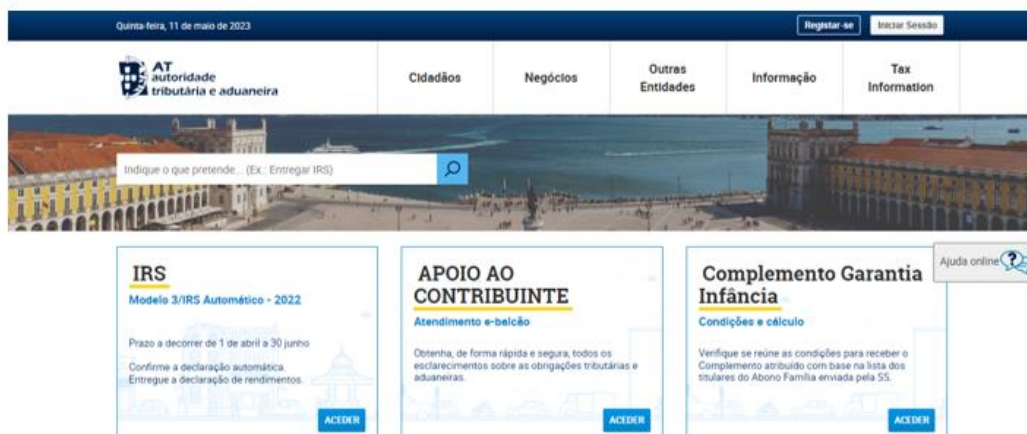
Quinta-feira, 11 de maio de 2023

Registar-se

Iniciar Sessão

AT autoridade tributária e aduaneira

Cidadãos

Negócios

Outras Entidades

Informação

Tax Information

Indique o que pretende... (Ex.: Entregar IRS)

Ajuda online

IRS

Modelo 3/IRS Automático - 2022

Prazo a decorrer de 1 de abril a 30 junho

Confirme a declaração automática. Entregue a declaração de rendimentos.

ACEDER

APOIO AO CONTRIBUINTE

Atendimento e-balcão

Obtenha, de forma rápida e segura, todos os esclarecimentos sobre as obrigações tributárias e aduaneiras.

ACEDER

Complemento Garantia Infância

Condições e cálculo

Verifique se reúne as condições para receber o Complemento atribuído com base na lista dos titulares do Abono Família enviada pela SS.

ACEDER